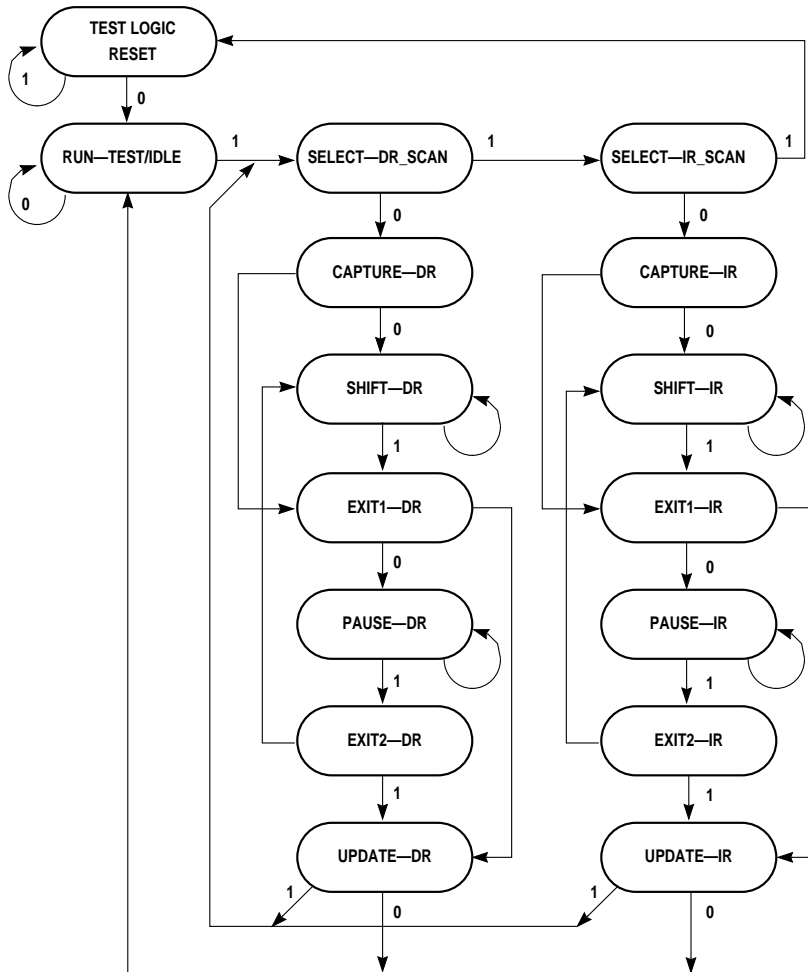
TEST LOGIC RESET

1

0

RUN—TEST/IDLE

0

1

SELECT—DR_SCAN

1

SELECT—IR_SCAN

1

0

0

CAPTURE—DR

CAPTURE—IR

0

0

SHIFT—DR

SHIFT—IR

1

1

EXIT1—DR

EXIT1—IR

0

0

PAUSE—DR

PAUSE—IR

1

1

EXIT2—DR

EXIT2—IR

1

1

UPDATE—DR

UPDATE—IR

1

0

1

0